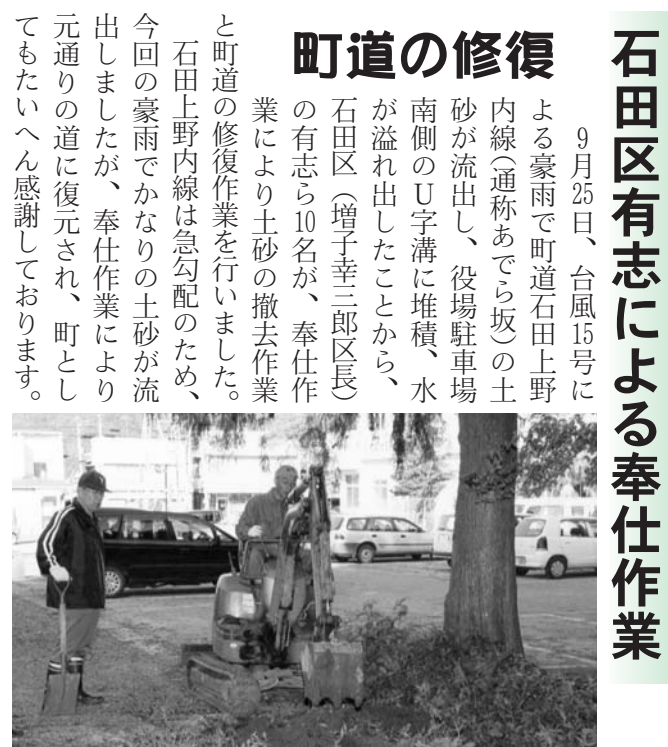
石田区有志による奉仕作業

町道の修復

9月25日、台風15号による豪雨で町道石田上野内線(通称あでら坂)の土砂が流出し、役場駐車場南側のU字溝に堆積、水が溢れ出したことから、石田区(増子幸三郎区長)の有志ら10名が、奉仕作業により土砂の撤去作業と町道の修復作業を行いました。

石田上野内線は急勾配のため、今回の豪雨でかなりの土砂が流出しましたが、奉仕作業により元通りの道に復元され、町としてもたいへん感謝しております。